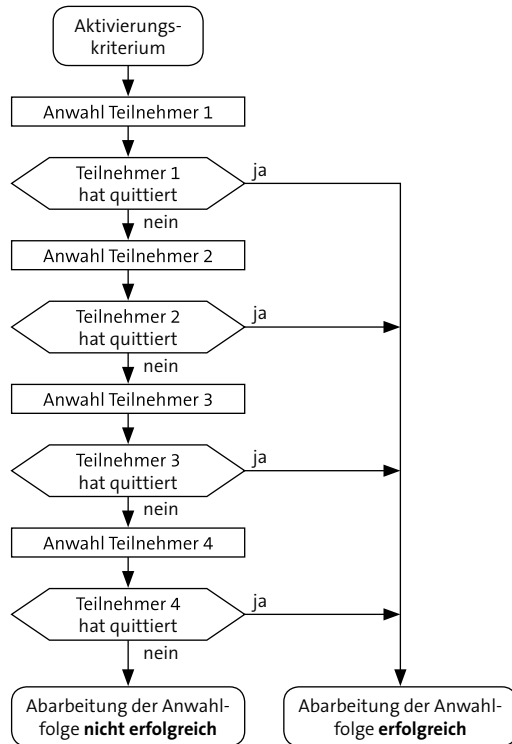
Aktivierungskriterium

Anwahl Teilnehmer 1

Teilnehmer 1 hat quittiert

ja

nein

Anwahl Teilnehmer 2

Teilnehmer 2 hat quittiert

ja

nein

Anwahl Teilnehmer 3

Teilnehmer 3 hat quittiert

ja

nein

Anwahl Teilnehmer 4

Teilnehmer 4 hat quittiert

ja

nein

Abarbeitung der Anwahlfolge **nicht erfolgreich**

Abarbeitung der Anwahlfolge **erfolgreich**